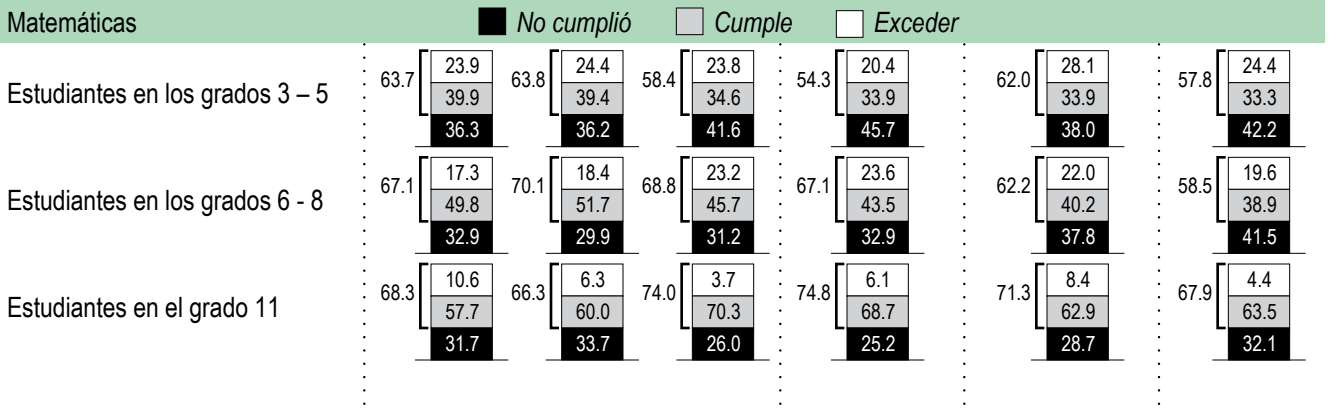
Matemáticas No cumplió Cumple Exceder

Estudiantes en los grados 3 – 5

| | | | | | |
|---|---|---|---|---|---|
| 63.7: 23.9 / 39.9 / 36.3 | 63.8: 24.4 / 39.4 / 36.2 | 58.4: 23.8 / 34.6 / 41.6 | 54.3: 20.4 / 33.9 / 45.7 | 62.0: 28.1 / 33.9 / 38.0 | 57.8: 24.4 / 33.3 / 42.2 |

Estudiantes en los grados 6 - 8

| | | | | | |
|---|---|---|---|---|---|
| 67.1: 17.3 / 49.8 / 32.9 | 70.1: 18.4 / 51.7 / 29.9 | 68.8: 23.2 / 45.7 / 31.2 | 67.1: 23.6 / 43.5 / 32.9 | 62.2: 22.0 / 40.2 / 37.8 | 58.5: 19.6 / 38.9 / 41.5 |

Estudiantes en el grado 11

| | | | | | |
|---|---|---|---|---|---|
| 68.3: 10.6 / 57.7 / 31.7 | 66.3: 6.3 / 60.0 / 33.7 | 74.0: 3.7 / 70.3 / 26.0 | 74.8: 6.1 / 68.7 / 25.2 | 71.3: 8.4 / 62.9 / 28.7 | 67.9: 4.4 / 63.5 / 32.1 |